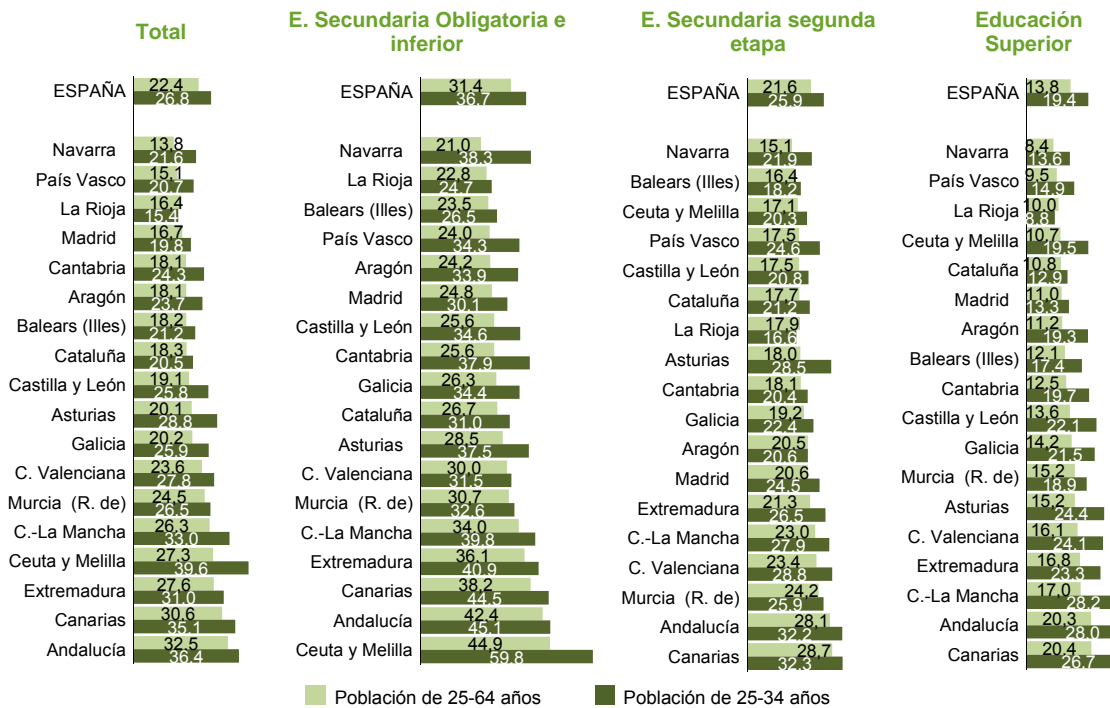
Total

| | Población de 25-64 años | Población de 25-34 años |
|---|---|---|
| ESPAÑA | 22,4 | 26,8 |
| Navarra | 13,8 | 21,6 |
| País Vasco | 15,1 | 20,7 |
| La Rioja | 16,4 | 15,4 |
| Madrid | 16,7 | 19,8 |
| Cantabria | 18,1 | 24,3 |
| Aragón | 18,1 | 23,7 |
| Balears (Illes) | 18,2 | 21,2 |
| Cataluña | 18,3 | 20,5 |
| Castilla y León | 19,1 | 25,8 |
| Asturias | 20,1 | 28,8 |
| Galicia | 20,2 | 25,9 |
| C. Valenciana | 23,6 | 27,8 |
| Murcia (R. de) | 24,5 | 26,5 |
| C.-La Mancha | 26,3 | 33,0 |
| Ceuta y Melilla | 27,3 | 39,6 |
| Extremadura | 27,6 | 31,0 |
| Canarias | 30,6 | 35,1 |
| Andalucía | 32,5 | 36,4 |

E. Secundaria Obligatoria e inferior

| | Población de 25-64 años | Población de 25-34 años |
|---|---|---|
| ESPAÑA | 31,4 | 36,7 |
| Navarra | 21,0 | 38,3 |
| La Rioja | 22,8 | 24,7 |
| Balears (Illes) | 23,5 | 26,5 |
| País Vasco | 24,0 | 34,3 |
| Aragón | 24,2 | 33,9 |
| Madrid | 24,8 | 30,1 |
| Castilla y León | 25,6 | 34,6 |
| Cantabria | 25,6 | 37,9 |
| Galicia | 26,3 | 34,4 |
| Cataluña | 26,7 | 31,0 |
| Asturias | 28,5 | 37,5 |
| C. Valenciana | 30,0 | 31,5 |
| Murcia (R. de) | 30,7 | 32,6 |
| C.-La Mancha | 34,0 | 39,8 |
| Extremadura | 36,1 | 40,9 |
| Canarias | 38,2 | 44,5 |
| Andalucía | 42,4 | 45,1 |
| Ceuta y Melilla | 44,9 | 59,8 |

E. Secundaria segunda etapa

| | Población de 25-64 años | Población de 25-34 años |
|---|---|---|
| ESPAÑA | 21,6 | 25,9 |
| Navarra | 15,1 | 21,9 |
| Balears (Illes) | 16,4 | 18,2 |
| Ceuta y Melilla | 17,1 | 20,3 |
| País Vasco | 17,5 | 24,6 |
| Castilla y León | 17,5 | 20,8 |
| Cataluña | 17,7 | 21,2 |
| La Rioja | 17,9 | 16,6 |
| Asturias | 18,0 | 28,5 |
| Cantabria | 18,1 | 20,4 |
| Galicia | 19,2 | 22,4 |
| Aragón | 20,5 | 20,6 |
| Madrid | 20,6 | 24,5 |
| Extremadura | 21,3 | 26,5 |
| C.-La Mancha | 23,0 | 27,9 |
| C. Valenciana | 23,4 | 28,8 |
| Murcia (R. de) | 24,2 | 25,9 |
| Andalucía | 28,1 | 32,2 |
| Canarias | 28,7 | 32,3 |

Educación Superior

| | Población de 25-64 años | Población de 25-34 años |
|---|---|---|
| ESPAÑA | 13,8 | 19,4 |
| Navarra | 8,4 | 13,6 |
| País Vasco | 9,5 | 14,9 |
| La Rioja | 10,0 | 8,8 |
| Ceuta y Melilla | 10,7 | 19,5 |
| Cataluña | 10,8 | 12,9 |
| Madrid | 11,0 | 13,3 |
| Aragón | 11,2 | 19,3 |
| Balears (Illes) | 12,1 | 17,4 |
| Cantabria | 12,5 | 19,7 |
| Castilla y León | 13,6 | 22,1 |
| Galicia | 14,2 | 21,5 |
| Murcia (R. de) | 15,2 | 18,9 |
| Asturias | 15,2 | 24,4 |
| C. Valenciana | 16,1 | 24,1 |
| Extremadura | 16,8 | 23,3 |
| C.-La Mancha | 17,0 | 28,2 |
| Andalucía | 20,3 | 28,0 |
| Canarias | 20,4 | 26,7 |

Población de 25-64 años
Población de 25-34 años